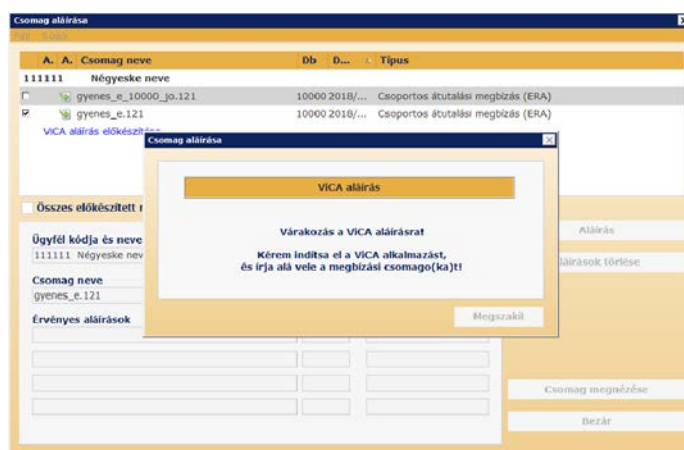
Csomag aláírása

Fájl Súgó

| A. | A. | Csomag neve | Db | D... | Típus |
|---|---|---|---|---|---|
| 111111 | | Négyeske neve | | | |
| | | gyenes_e_10000_jo.121 | 10000 | 2018/... | Csoportos átutalási megbízás (ERA) |
| | | gyenes_e.121 | 10000 | 2018/... | Csoportos átutalási megbízás (ERA) |

ViCA aláírás előkészítése

Összes előkészített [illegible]

Ügyfél kódja és neve
111111 Négyeske nev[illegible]

Csomag neve
gyenes_e.121

Érvényes aláírások

Aláírás
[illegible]láírások törlése
Csomag megnézése
Bezár

Csomag aláírása

ViCA aláírás

Várakozás a ViCA aláírásra!

Kérem indítsa el a ViCA alkalmazást, és írja alá vele a megbízási csomago(ka)t!

Megszakít